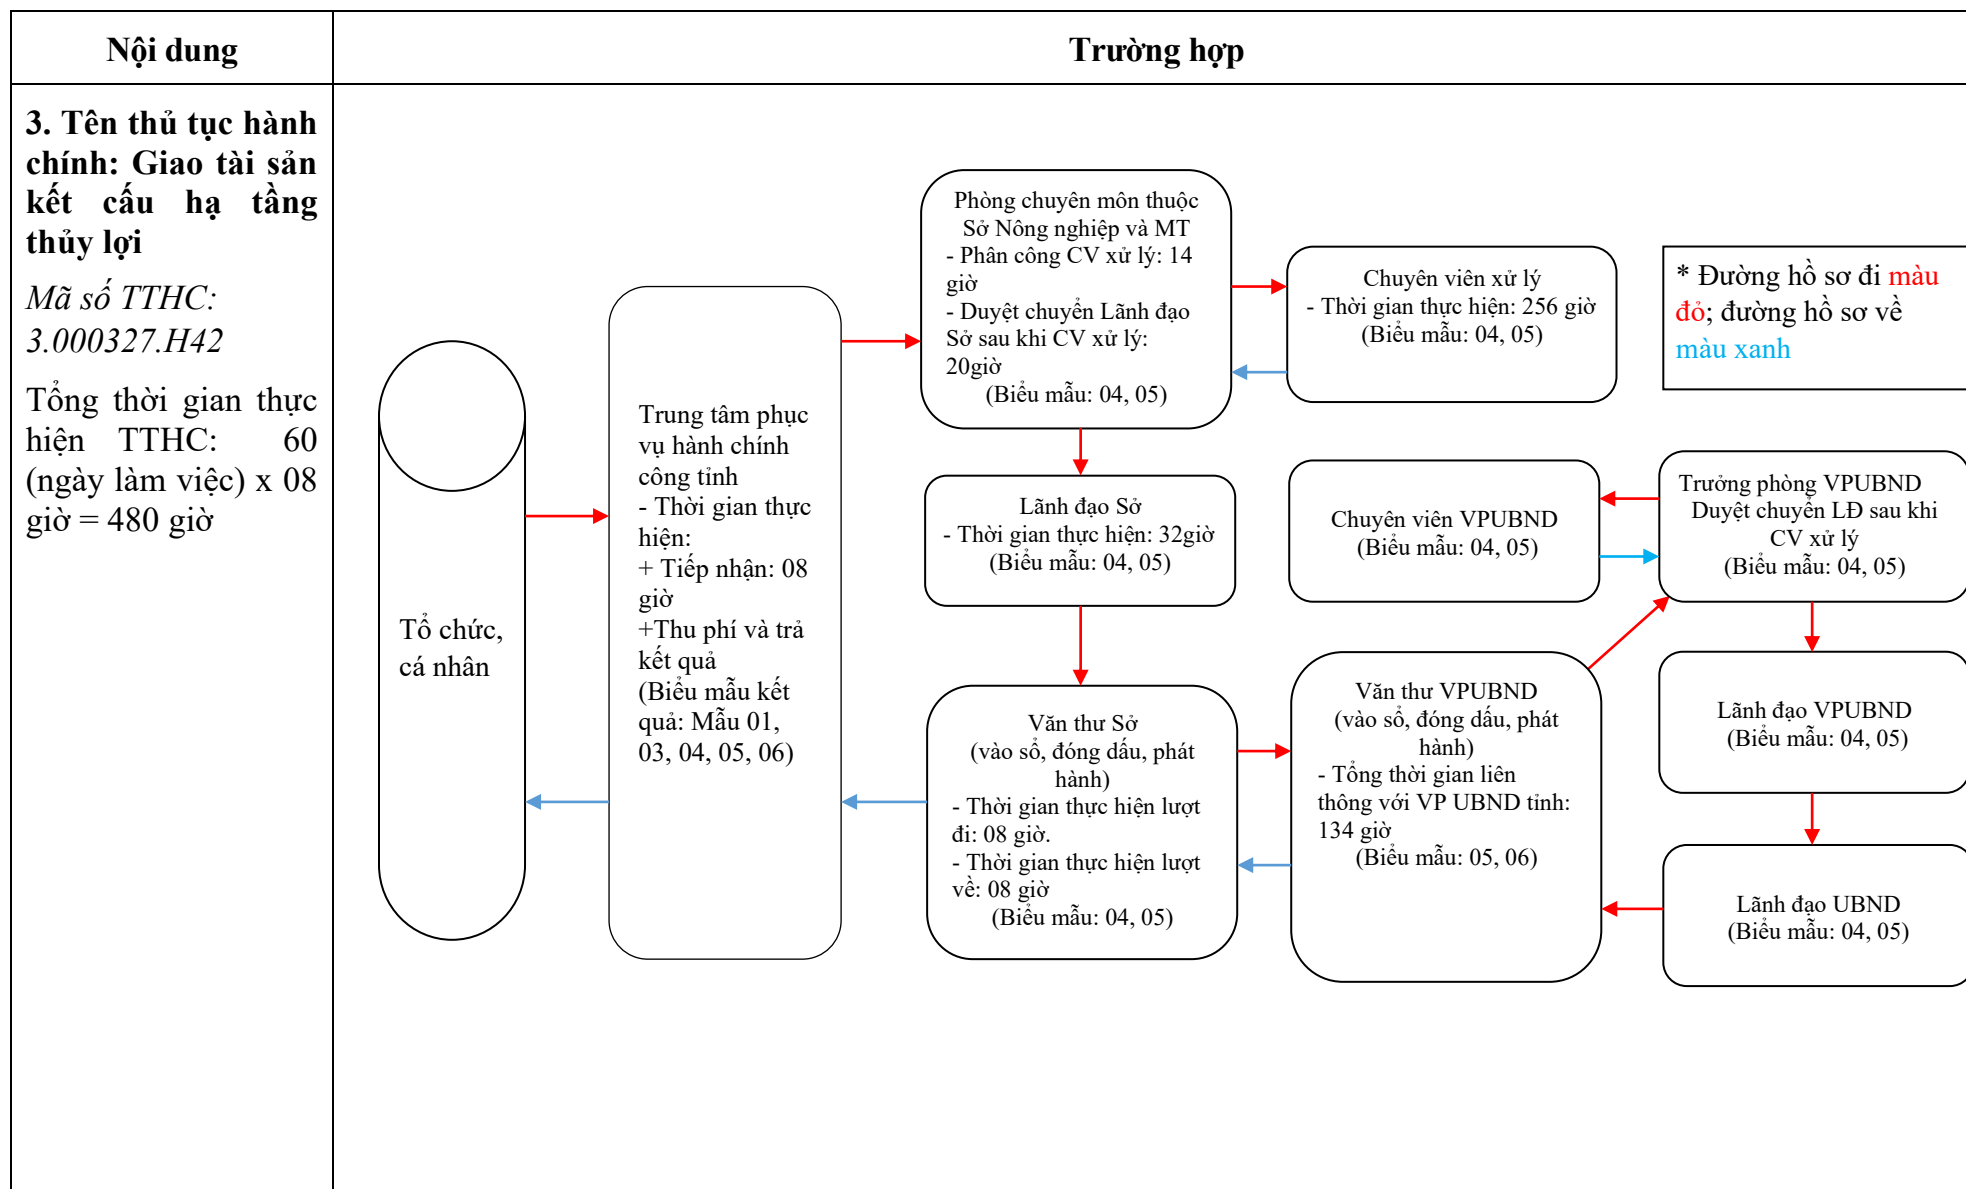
| Nội dung | Trường hợp |
|---|---|
| **3. Tên thủ tục hành chính: Giao tài sản kết cấu hạ tầng thủy lợi**<br>*Mã số TTHC: 3.000327.H42*<br>Tổng thời gian thực hiện TTHC: 60 (ngày làm việc) x 08 giờ = 480 giờ | |

Tổ chức, cá nhân

Trung tâm phục vụ hành chính công tỉnh
- Thời gian thực hiện:
+ Tiếp nhận: 08 giờ
+Thu phí và trả kết quả
(Biểu mẫu kết quả: Mẫu 01, 03, 04, 05, 06)

Phòng chuyên môn thuộc Sở Nông nghiệp và MT
- Phân công CV xử lý: 14 giờ
- Duyệt chuyển Lãnh đạo Sở sau khi CV xử lý: 20giờ
(Biểu mẫu: 04, 05)

Chuyên viên xử lý
- Thời gian thực hiện: 256 giờ
(Biểu mẫu: 04, 05)

* Đường hồ sơ đi màu đỏ; đường hồ sơ về màu xanh

Lãnh đạo Sở
- Thời gian thực hiện: 32giờ
(Biểu mẫu: 04, 05)

Chuyên viên VPUBND
(Biểu mẫu: 04, 05)

Trưởng phòng VPUBND
Duyệt chuyển LĐ sau khi CV xử lý
(Biểu mẫu: 04, 05)

Văn thư Sở
(vào sổ, đóng dấu, phát hành)
- Thời gian thực hiện lượt đi: 08 giờ.
- Thời gian thực hiện lượt về: 08 giờ
(Biểu mẫu: 04, 05)

Văn thư VPUBND
(vào sổ, đóng dấu, phát hành)
- Tổng thời gian liên thông với VP UBND tỉnh: 134 giờ
(Biểu mẫu: 05, 06)

Lãnh đạo VPUBND
(Biểu mẫu: 04, 05)

Lãnh đạo UBND
(Biểu mẫu: 04, 05)